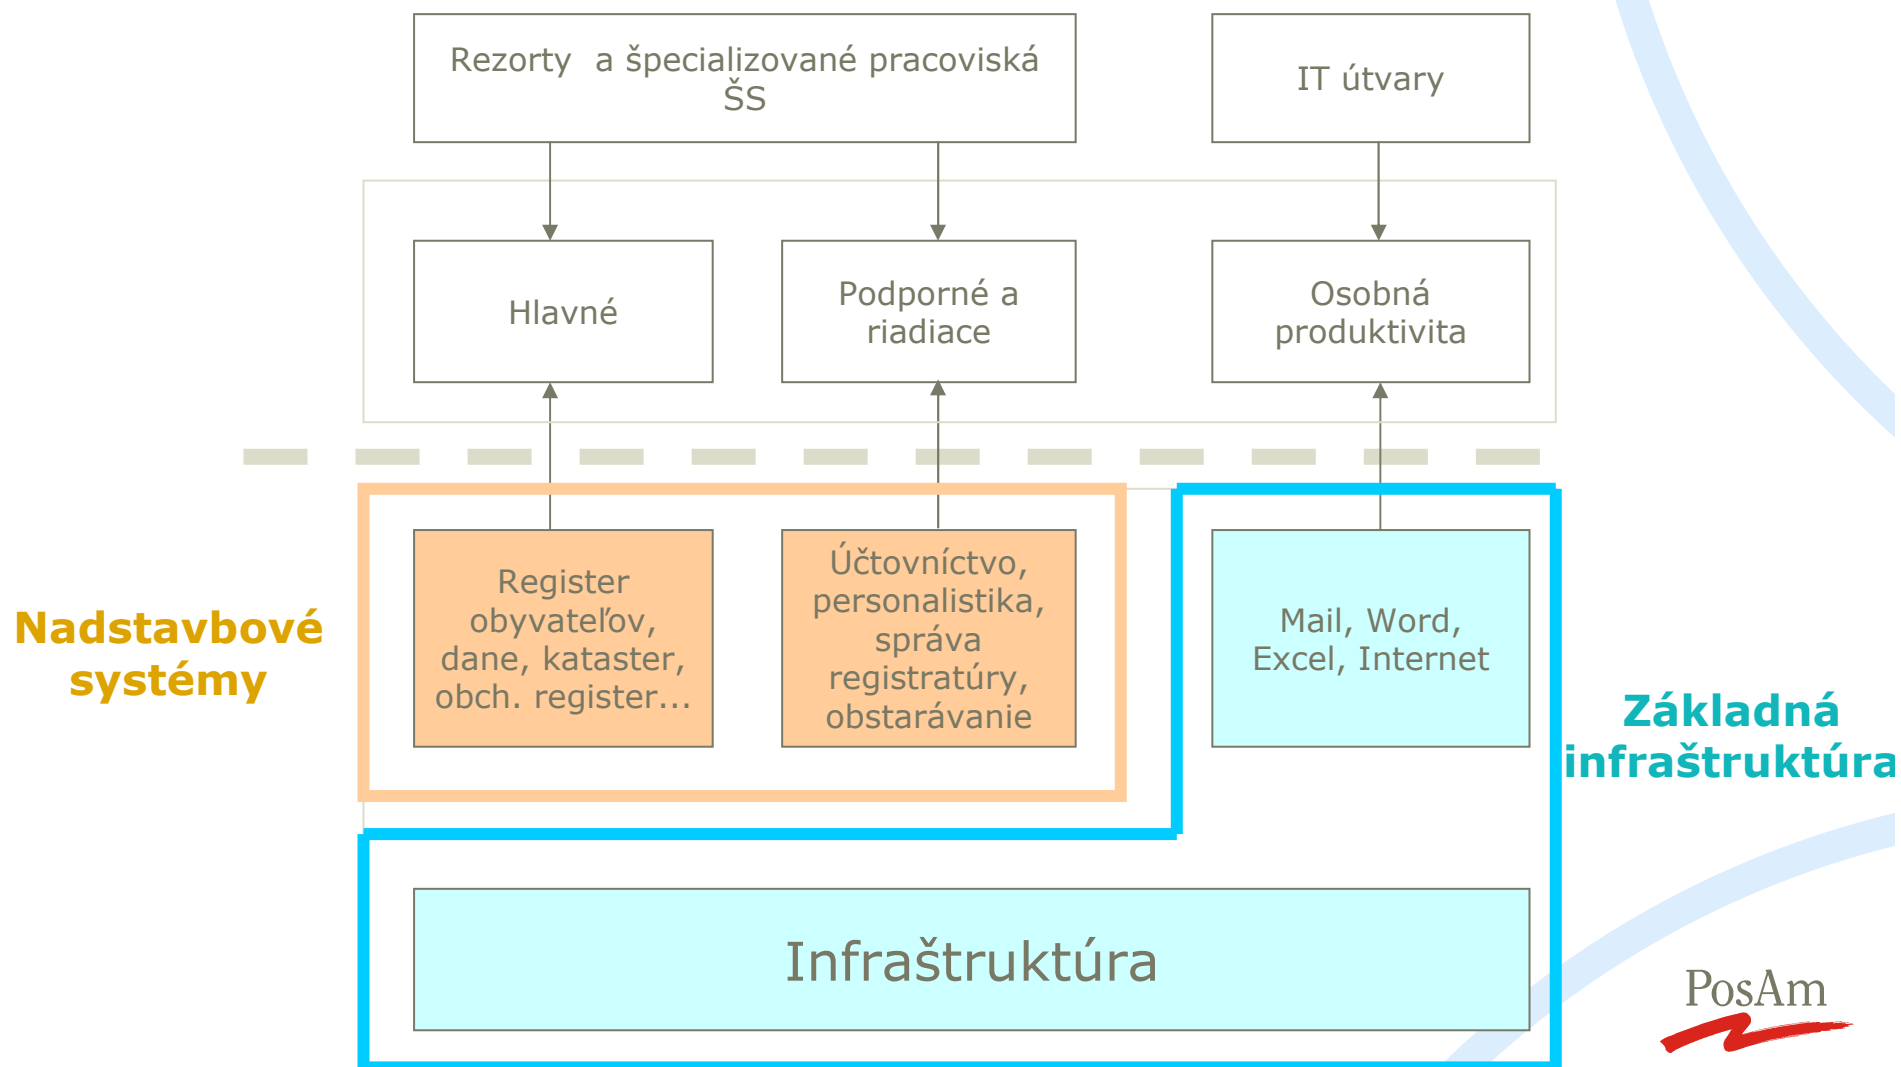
Rezorty a špecializované pracoviská ŠS

IT útvary

Hlavné

Podporné a riadiace

Osobná produktivita

Nadstavbové systémy

Register obyvateľov, dane, kataster, obch. register...

Účtovníctvo, personalistika, správa registratúry, obstarávanie

Mail, Word, Excel, Internet

Základná infraštruktúra

Infraštruktúra

PosAm